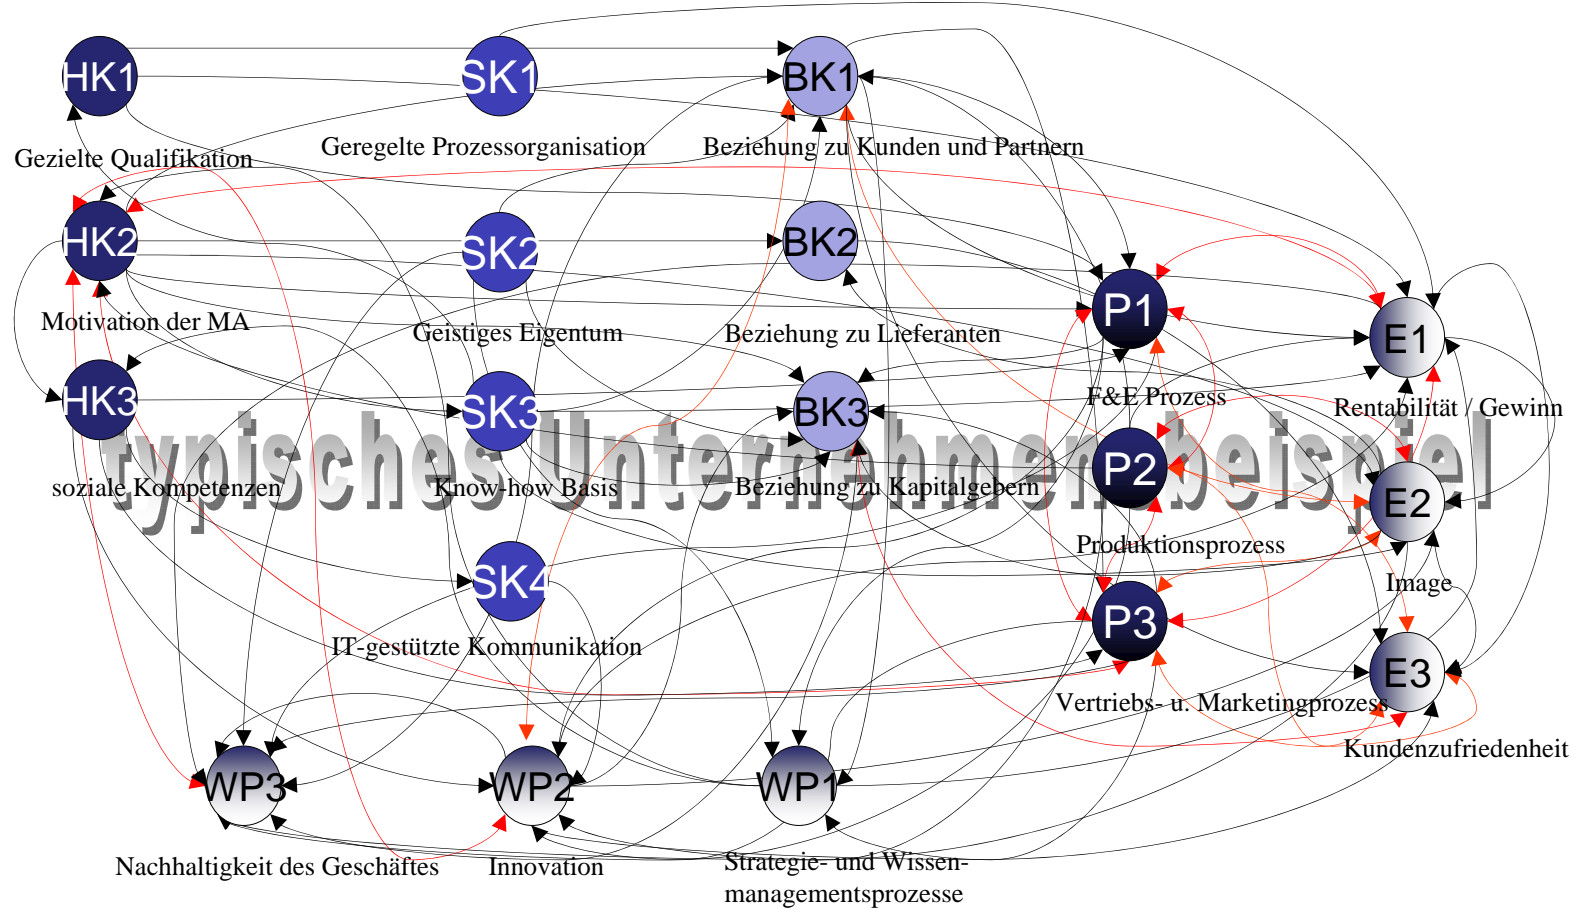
HK1
Gezielte Qualifikation
SK1
Geregelte Prozessorganisation
BK1
Beziehung zu Kunden und Partnern
HK2
Motivation der MA
SK2
Geistiges Eigentum
BK2
Beziehung zu Lieferanten
P1
F&E Prozess
E1
Rentabilität / Gewinn
HK3
soziale Kompetenzen
SK3
Know-how Basis
BK3
Beziehung zu Kapitalgebern
P2
Produktionsprozess
E2
Image
typisches Unternehmensbeispiel
SK4
IT-gestützte Kommunikation
P3
Vertriebs- u. Marketingprozess
E3
Kundenzufriedenheit
WP3
Nachhaltigkeit des Geschäftes
WP2
Innovation
WP1
Strategie- und Wissenmanagementsprozesse